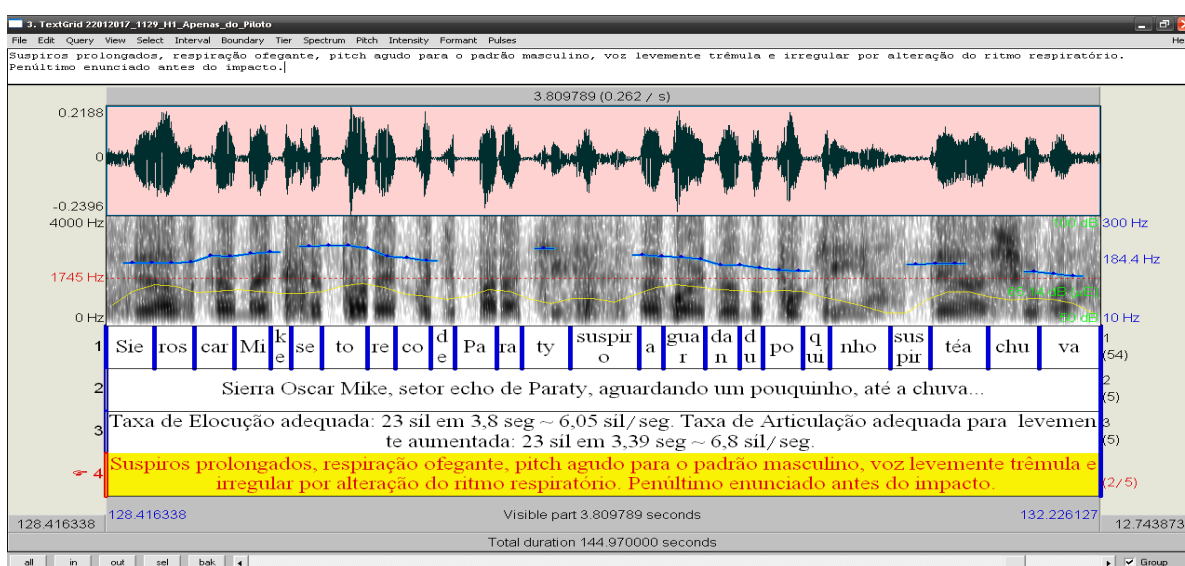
3. TextGrid 22012017_1129_H1_Apenas_do_Piloto

File Edit Query View Select Interval Boundary Tier Spectrum Pitch Intensity Formant Pulses He

Suspiros prolongados, respiração ofegante, pitch agudo para o padrão masculino, voz levemente trêmula e irregular por alteração do ritmo respiratório. Penúltimo enunciado antes do impacto.

3.809789 (0.262 / s)

0.2188

0

-0.2396

4000 Hz

1745 Hz

0 Hz

100 dB 300 Hz

184.4 Hz

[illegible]

50 dB 10 Hz

1 Sie ros car Mi k e se to re co d e Pa ra ty suspir o a gua r da n d u po q ui nho sus pir téa chu va 1 (54)

2 Sierra Oscar Mike, setor echo de Paraty, aguardando um pouquinho, até a chuva... 2 (5)

3 Taxa de Elocução adequada: 23 síl em 3,8 seg ~ 6,05 síl/seg. Taxa de Articulação adequada para levemente aumentada: 23 síl em 3,39 seg ~ 6,8 síl/seg. 3 (5)

4 Suspiros prolongados, respiração ofegante, pitch agudo para o padrão masculino, voz levemente trêmula e irregular por alteração do ritmo respiratório. Penúltimo enunciado antes do impacto. 4 (2/5)

128.416338 128.416338 Visible part 3.809789 seconds 132.226127 12.743873

Total duration 144.970000 seconds

all in out sel bak Group